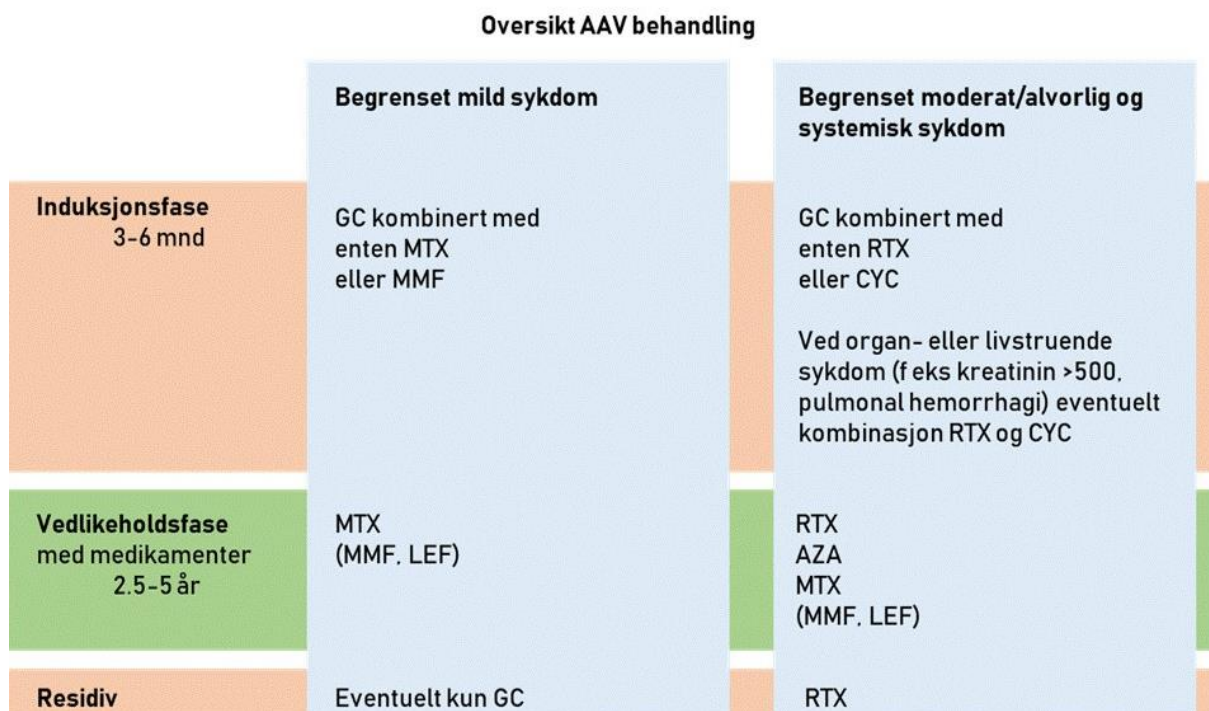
Oversikt AAV behandling

| | Begrenset mild sykdom | Begrenset moderat/alvorlig og systemisk sykdom |
|---|---|---|
| **Induksjonsfase** 3-6 mnd | GC kombinert med enten MTX eller MMF | GC kombinert med enten RTX eller CYC<br><br>Ved organ- eller livstruende sykdom (f eks kreatinin >500, pulmonal hemorrhagi) eventuelt kombinasjon RTX og CYC |
| **Vedlikeholdsfase** med medikamenter 2.5-5 år | MTX (MMF, LEF) | RTX AZA MTX (MMF, LEF) |
| **Residiv** | Eventuelt kun GC | RTX |